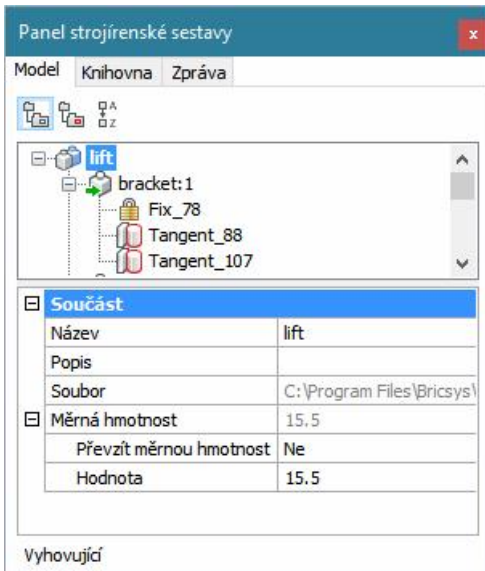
Panel strojírenské sestavy

x

Model Knihovna Zpráva

lift
bracket:1
Fix_78
Tangent_88
Tangent_107

| Součást | |
|---|---|
| Název | lift |
| Popis | |
| Soubor | C:\Program Files\Bricsys\ |
| Měrná hmotnost | 15.5 |
| Převzít měrnou hmotnost | Ne |
| Hodnota | 15.5 |

Vyhovující